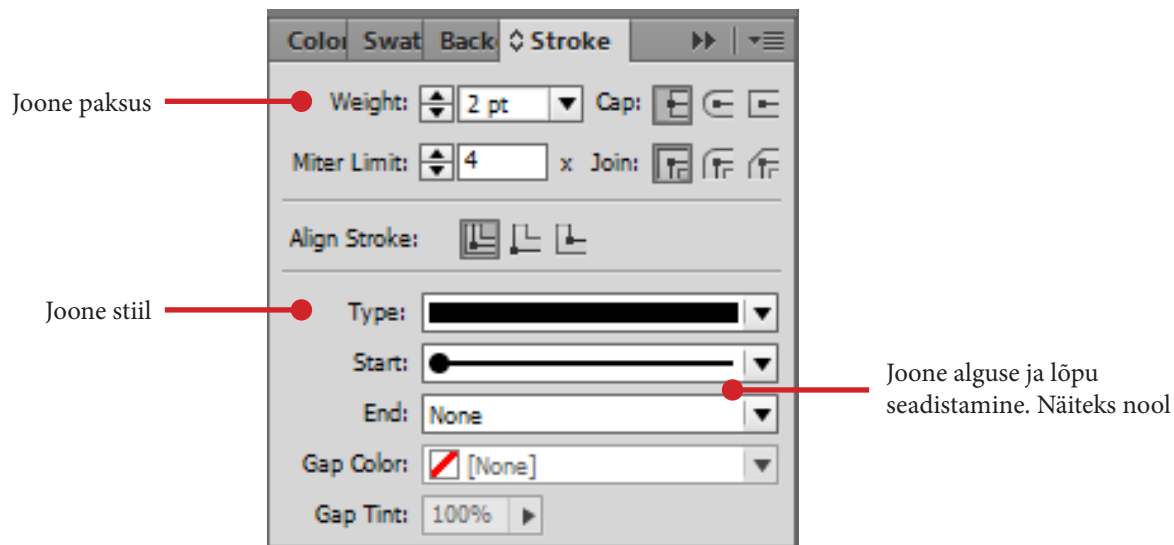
Colo Swat Back ◇Stroke

Joone paksus

Weight: 2 pt Cap:

Miter Limit: 4 x Join:

Align Stroke:

Joone stiil

Type:

Start:

End: None

Gap Color: [None]

Gap Tint: 100%

Joone alguse ja lõpu seadistamine. Näiteks nool